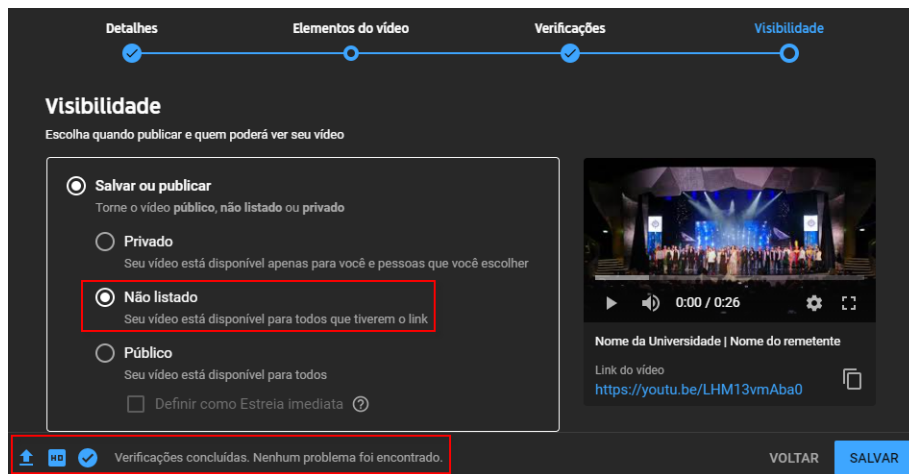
Detalhes
Elementos do vídeo
Verificações
Visibilidade

Visibilidade
Escolha quando publicar e quem poderá ver seu vídeo

Salvar ou publicar
Torne o vídeo **público**, **não listado** ou **privado**

Privado
Seu vídeo está disponível apenas para você e pessoas que você escolher

Não listado
Seu vídeo está disponível para todos que tiverem o link

Público
Seu vídeo está disponível para todos

Definir como Estreia imediata

0:00 / 0:26

Nome da Universidade | Nome do remetente
Link do vídeo
https://youtu.be/LHM13vmAba0

HD
Verificações concluídas. Nenhum problema foi encontrado.
VOLTAR
SALVAR